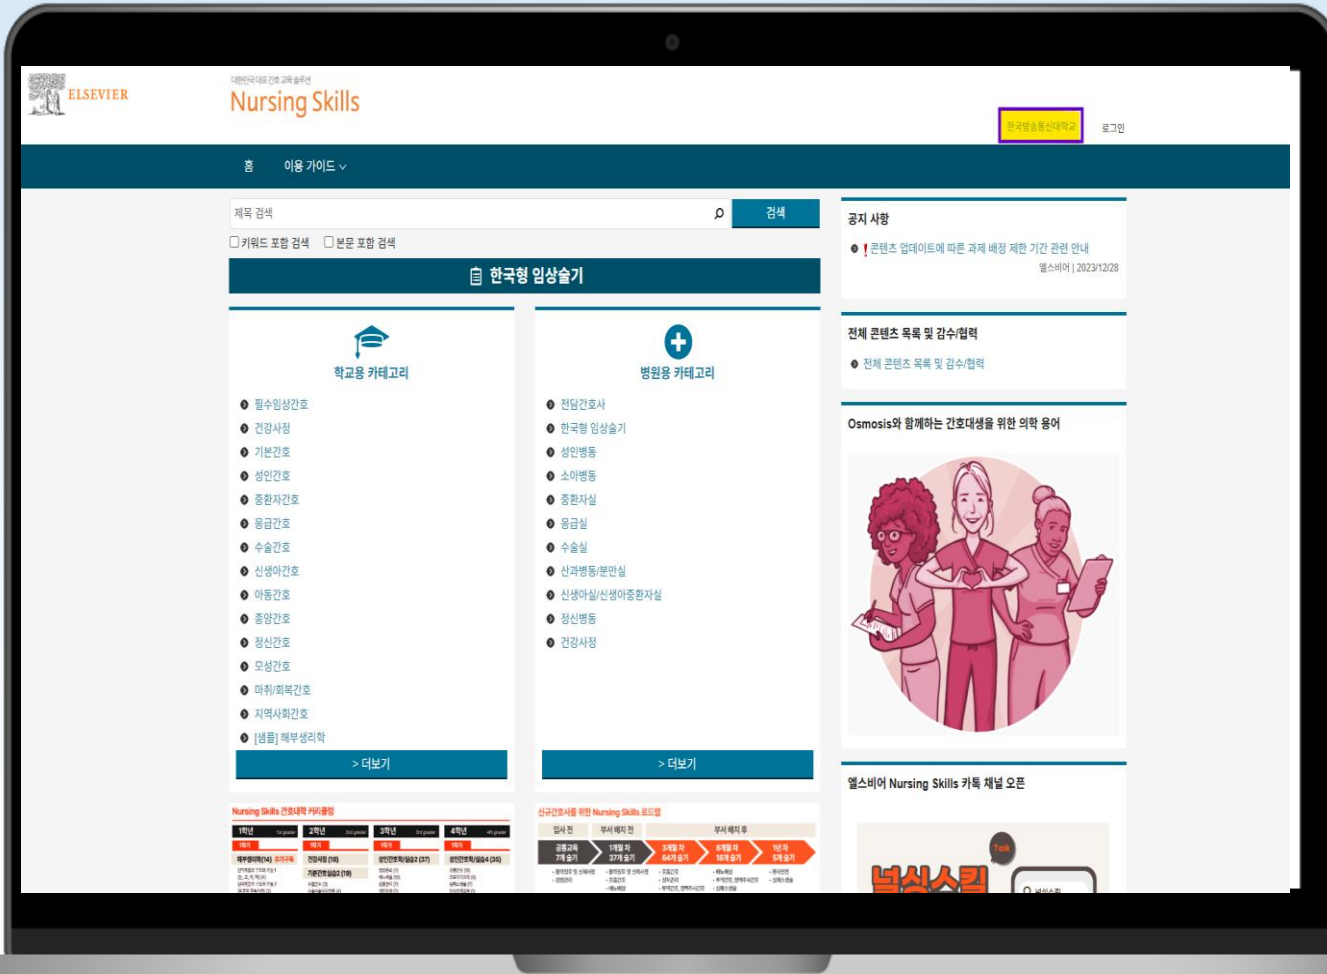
ELSEVIER

대한민국 대표 간호 교육 솔루션
Nursing Skills

한국방송통신대학교 로그인

홈 이용 가이드

제목 검색 검색

☐ 키워드 포함 검색 ☐ 본문 포함 검색

한국형 임상술기

학교용 카테고리
필수임상간호
건강사정
기본간호
성인간호
중환자간호
응급간호
수술간호
신생아간호
아동간호
종양간호
정신간호
모성간호
마취/회복간호
지역사회간호
[샘플] 해부생리학
> 더보기

병원용 카테고리
전담간호사
한국형 임상술기
성인병동
소아병동
중환자실
응급실
수술실
산과병동/분만실
신생아실/신생아중환자실
정신병동
건강사정
> 더보기

공지 사항
! 콘텐츠 업데이트에 따른 과제 배정 제한 기간 관련 안내
엘스비어 | 2023/12/28

전체 콘텐츠 목록 및 감수/협력
전체 콘텐츠 목록 및 감수/협력

Osmosis와 함께하는 간호대생을 위한 의학 용어

엘스비어 Nursing Skills 카톡 채널 오픈

Nursing Skills 간호대학 커리큘럼
1학년 2학년 3학년 4학년

신규간호사를 위한 Nursing Skills 로드맵
입사 전 부서 배치 전 부서 배치 후
공통교육 7개 술기 1개월 차 37개 술기 3개월 차 64개 술기 6개월 차 18개 술기 1년 차 5개 술기

Talk
널싱스킬